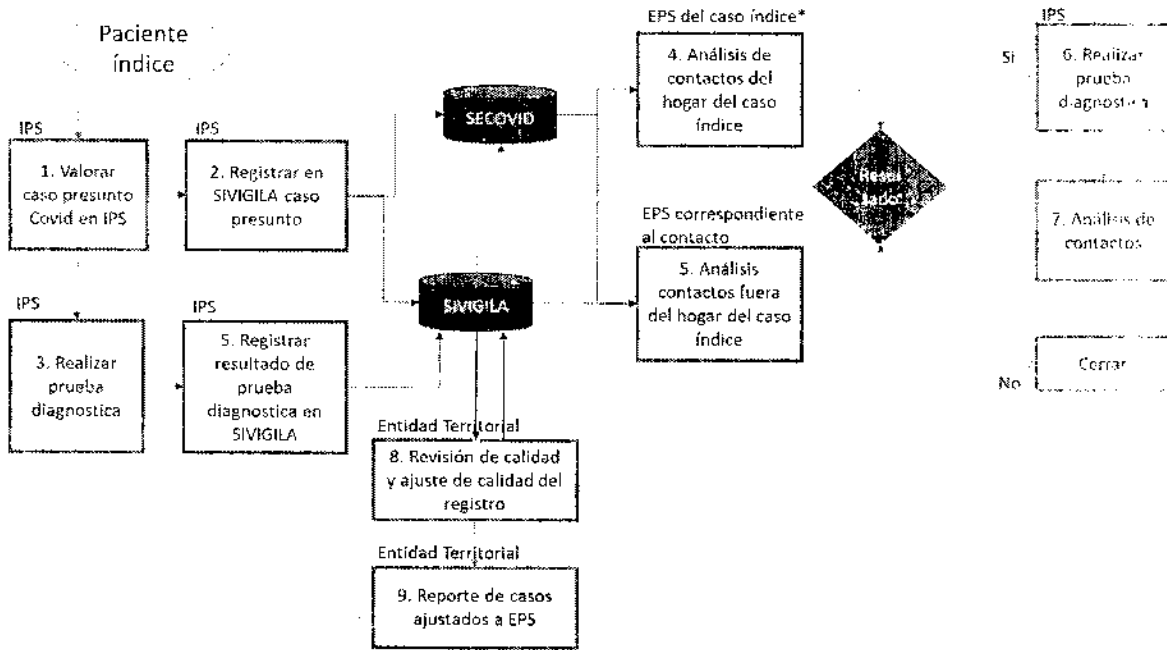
Paciente índice

IPS
1. Valorar caso presunto Covid en IPS

IPS
2. Registrar en SIVIGILA caso presunto

SECOVID

SIVIGILA

EPS del caso índice*
4. Análisis de contactos del hogar del caso índice

EPS correspondiente al contacto
5. Análisis contactos fuera del hogar del caso índice

Resultado?

Si

IPS
6. Realizar prueba diagnostica

7. Análisis de contactos

No

Cerrar

IPS
3. Realizar prueba diagnostica

IPS
5. Registrar resultado de prueba diagnostica en SIVIGILA

Entidad Territorial
8. Revisión de calidad y ajuste de calidad del registro

Entidad Territorial
9. Reporte de casos ajustados a EPS